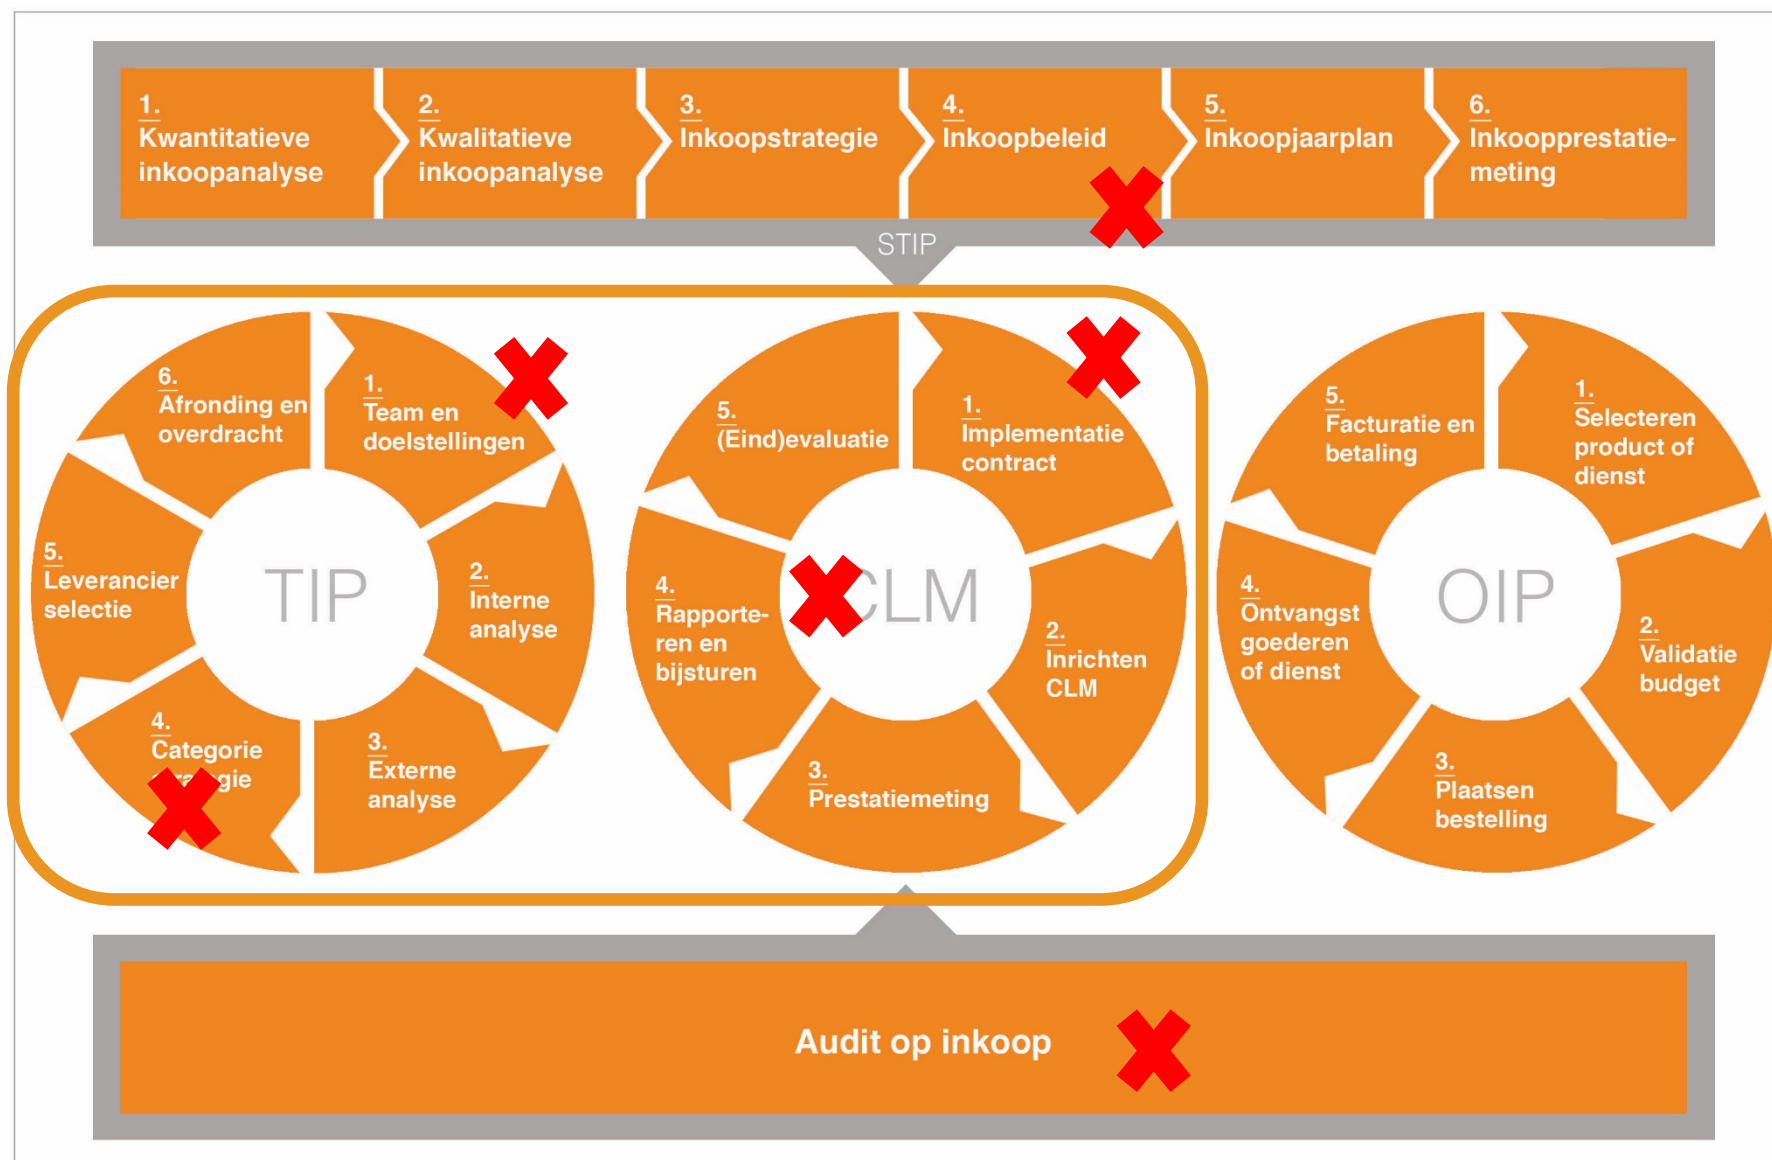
1. Kwantitatieve inkoopanalyse

2. Kwalitatieve inkoopanalyse

3. Inkoopstrategie

4. Inkoopbeleid

5. Inkoopjaarplan

6. Inkoopprestatiemeting

STIP

TIP

1. Team en doelstellingen

2. Interne analyse

3. Externe analyse

4. Categorie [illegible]gie

5. Leverancier selectie

6. Afronding en overdracht

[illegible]LM

1. Implementatie contract

2. Inrichten CLM

3. Prestatiemeting

4. Rapporteren en bijsturen

5. (Eind)evaluatie

OIP

1. Selecteren product of dienst

2. Validatie budget

3. Plaatsen bestelling

4. Ontvangst goederen of dienst

5. Facturatie en betaling

Audit op inkoop